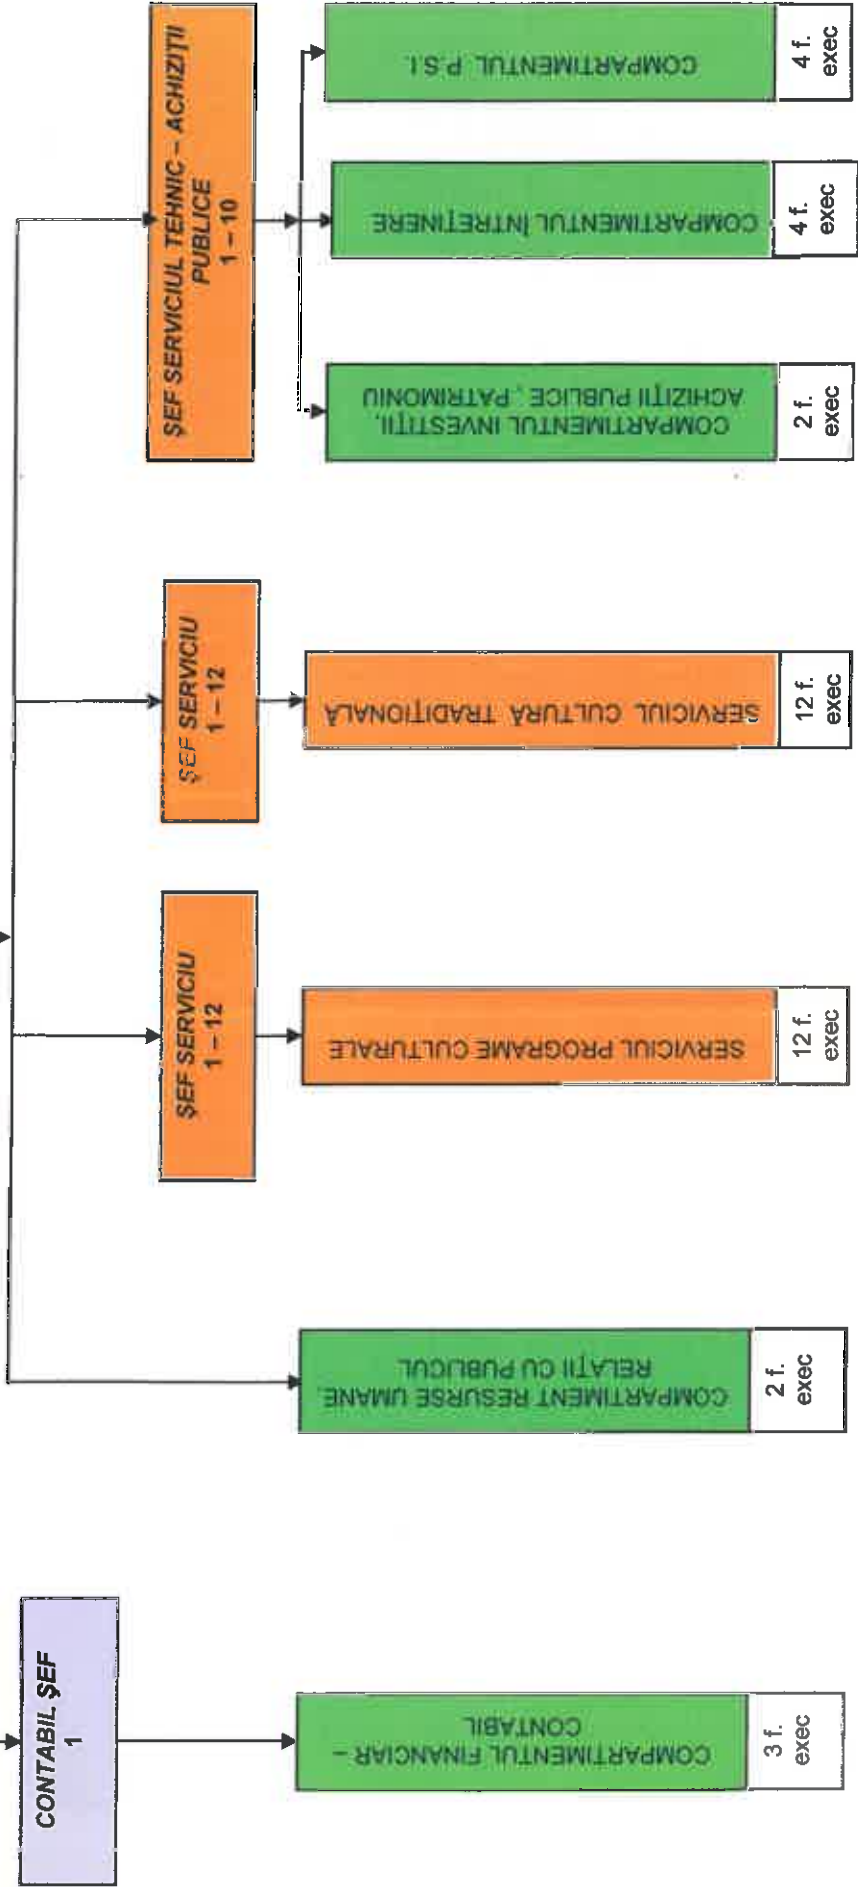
ŞEF SERVICIUL TEHNIC – ACHIZIŢII PUBLICE
1 – 10

COMPARTIMENTUL P.S.I.
4 f. exec

COMPARTIMENTUL ÎNTREŢINERE
4 f. exec

COMPARTIMENTUL INVESTIŢII, ACHIZIŢII PUBLICE, PATRIMONIU
2 f. exec

ŞEF SERVICIU
1 – 12

SERVICIUL CULTURĂ TRADIŢIONALĂ
12 f. exec

ŞEF SERVICIU
1 – 12

SERVICIUL PROGRAME CULTURALE
12 f. exec

COMPARTIMENT RESURSE UMANE RELAŢII CU PUBLICUL
2 f. exec

CONTABIL ŞEF
1

COMPARTIMENTUL FINANCIAR – CONTABIL
3 f. exec